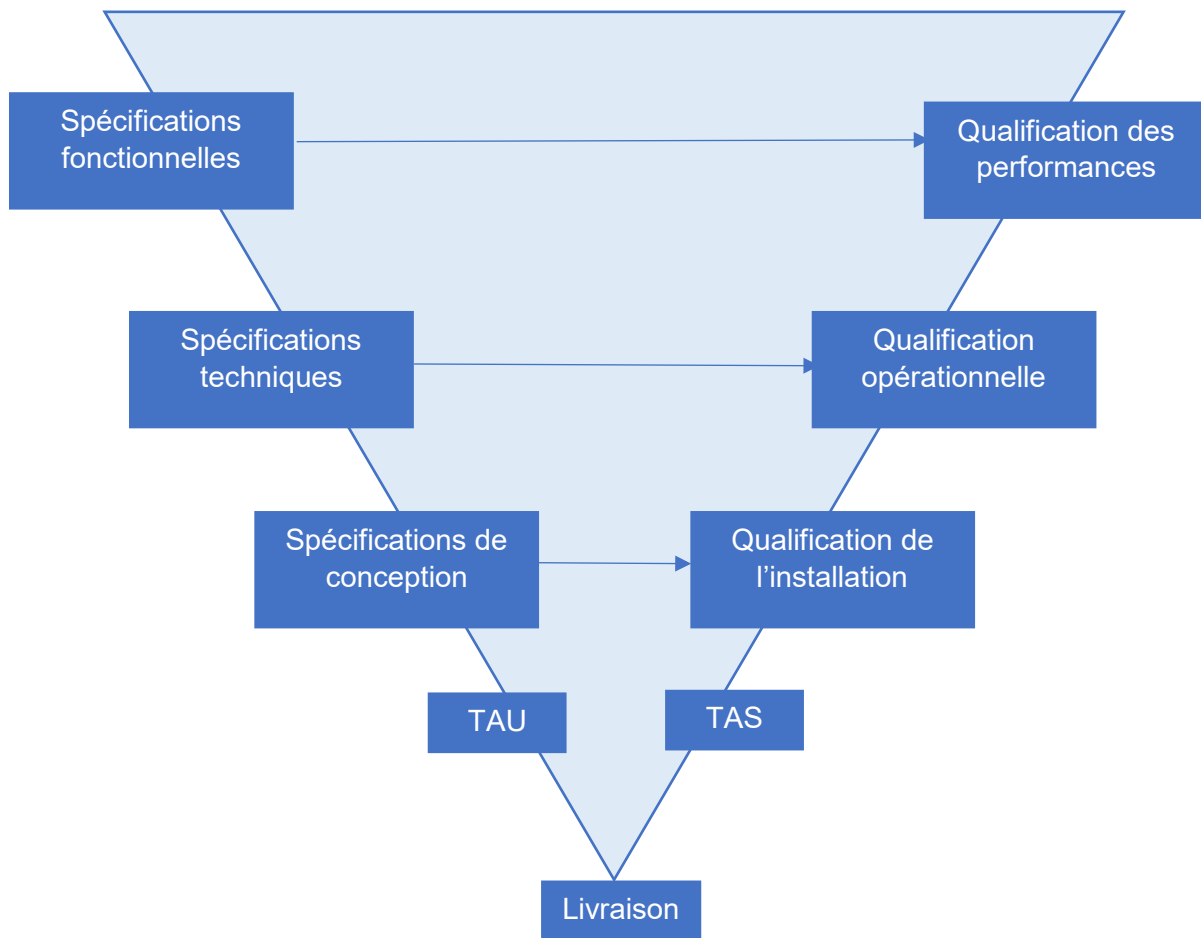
Spécifications fonctionnelles

Qualification des performances

Spécifications techniques

Qualification opérationnelle

Spécifications de conception

Qualification de l’installation

TAU

TAS

Livraison